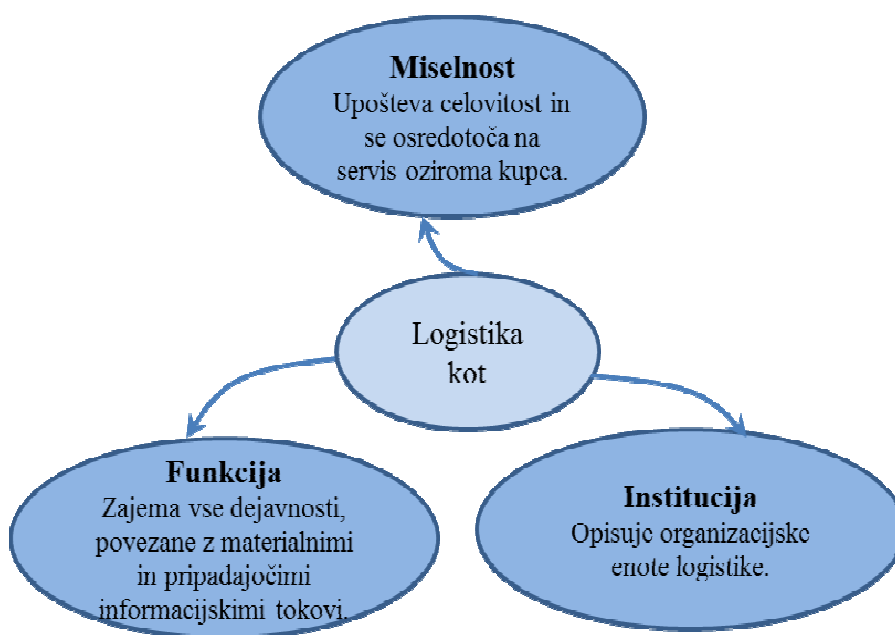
**Miselnost**
Upošteva celovitost in se osredotoča na servis oziroma kupca.

Logistika kot

**Funkcija**
Zajema vse dejavnosti, povezane z materialnimi in pripadajočimi informacijskimi tokovi.

**Institucija**
Opisuje organizacijske enote logistike.